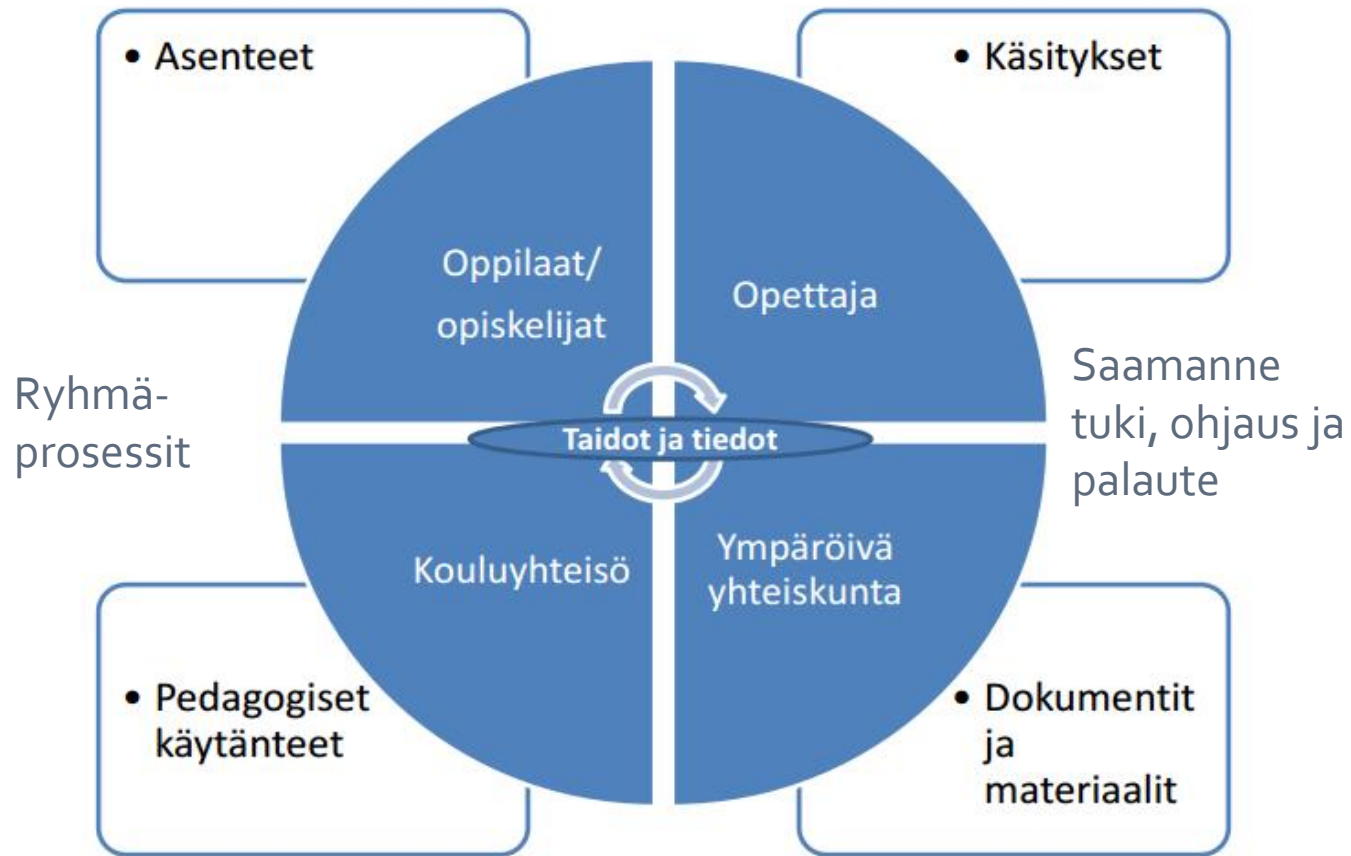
• Asenteet

• Käsitykset

Oppilaat/ opiskelijat

Opettaja

Ryhmäprosessit

Taidot ja tiedot

Saamanne tuki, ohjaus ja palaute

Kouluyhteisö

Ympäröivä yhteiskunta

• Pedagogiset käytänteet

• Dokumentit ja materiaalit